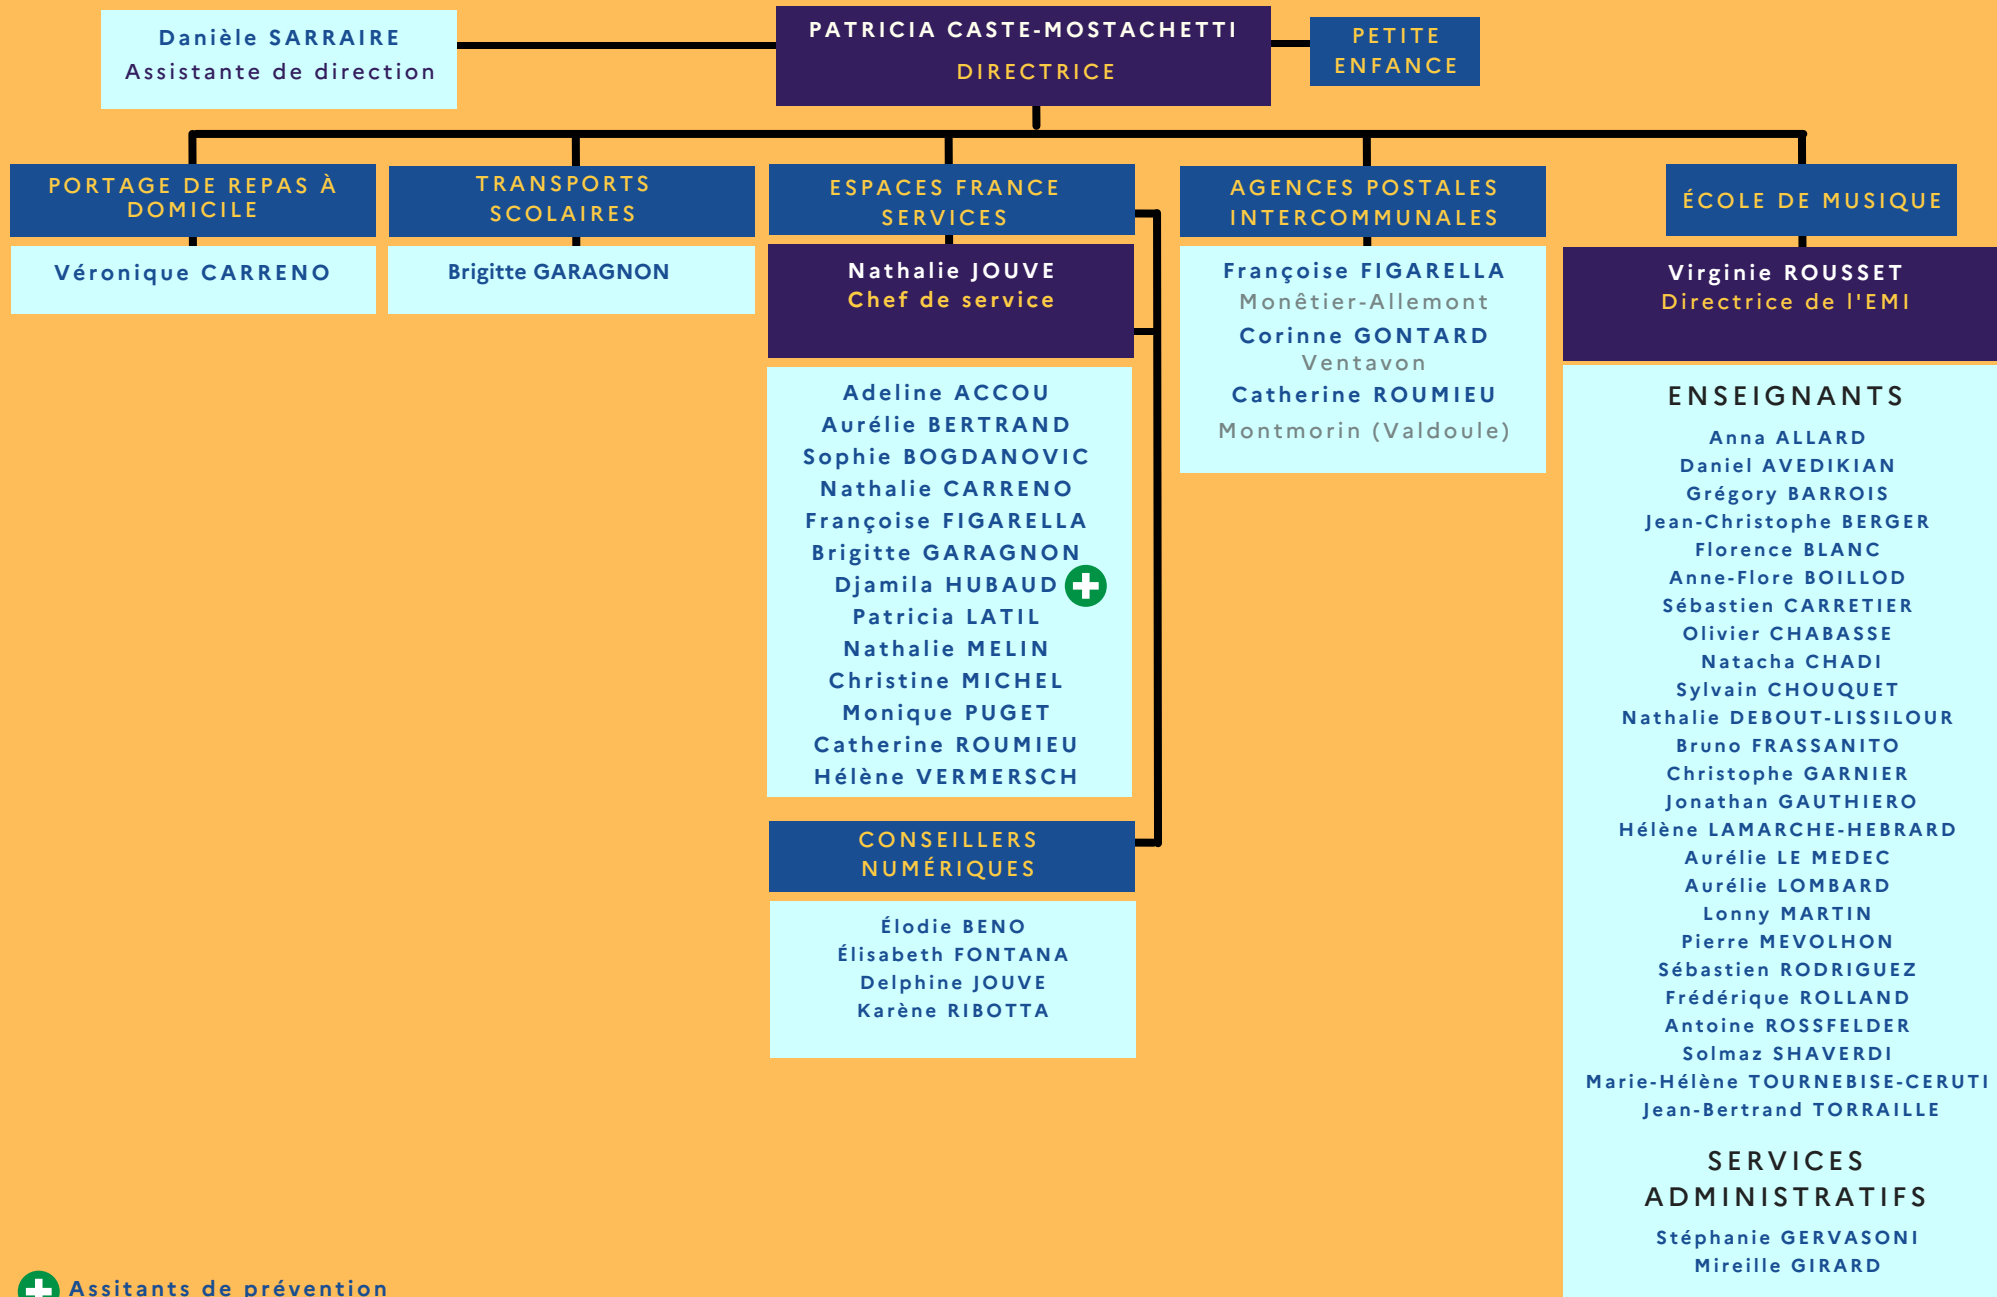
Danièle SARRAIRE
Assistante de direction

PATRICIA CASTE-MOSTACHETTI
DIRECTRICE

PETITE ENFANCE

PORTAGE DE REPAS À DOMICILE

Véronique CARRENO

TRANSPORTS SCOLAIRES

Brigitte GARAGNON

ESPACES FRANCE SERVICES

Nathalie JOUVE
Chef de service

Adeline ACCOU
Aurélie BERTRAND
Sophie BOGDANOVIC
Nathalie CARRENO
Françoise FIGARELLA
Brigitte GARAGNON
Djamila HUBAUD
Patricia LATIL
Nathalie MELIN
Christine MICHEL
Monique PUGET
Catherine ROUMIEU
Hélène VERMERSCH

CONSEILLERS NUMÉRIQUES

Élodie BENO
Élisabeth FONTANA
Delphine JOUVE
Karène RIBOTTA

AGENCES POSTALES INTERCOMMUNALES

Françoise FIGARELLA
Monêtier-Allemont
Corinne GONTARD
Ventavon
Catherine ROUMIEU
Montmorin (Valdoule)

ÉCOLE DE MUSIQUE

Virginie ROUSSET
Directrice de l'EMI

ENSEIGNANTS
Anna ALLARD
Daniel AVEDIKIAN
Grégory BARROIS
Jean-Christophe BERGER
Florence BLANC
Anne-Flore BOILLOD
Sébastien CARRETIER
Olivier CHABASSE
Natacha CHADI
Sylvain CHOUQUET
Nathalie DEBOUT-LISSILOUR
Bruno FRASSANITO
Christophe GARNIER
Jonathan GAUTHIERO
Hélène LAMARCHE-HEBRARD
Aurélie LE MEDEC
Aurélie LOMBARD
Lonny MARTIN
Pierre MEVOLHON
Sébastien RODRIGUEZ
Frédérique ROLLAND
Antoine ROSSFELDER
Solmaz SHAVERDI
Marie-Hélène TOURNEBISE-CERUTI
Jean-Bertrand TORRAILLE

SERVICES ADMINISTRATIFS
Stéphanie GERVASONI
Mireille GIRARD

Assitants de prévention